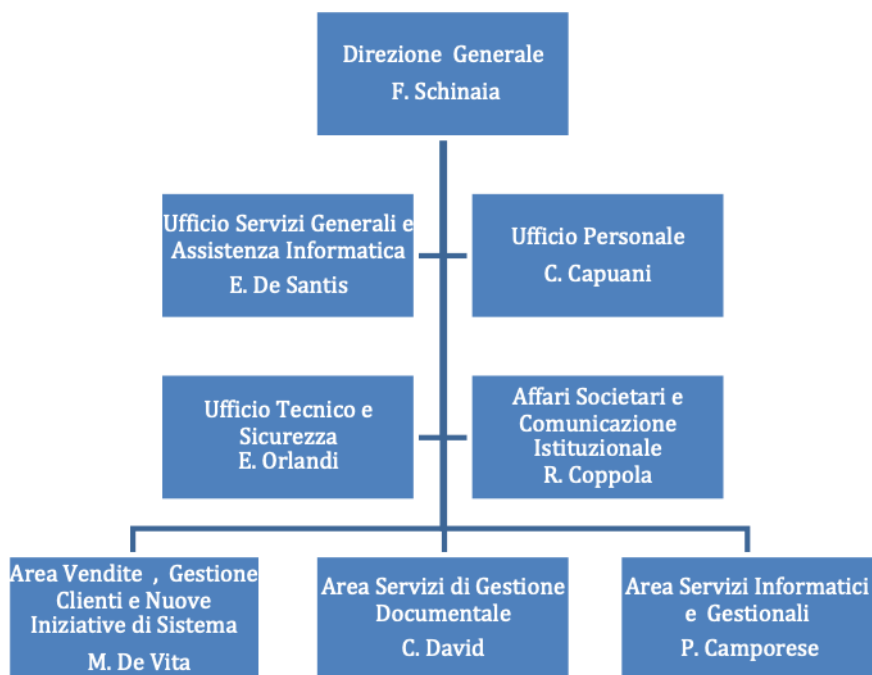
Direzione Generale
F. Schinaia

Ufficio Servizi Generali e Assistenza Informatica
E. De Santis

Ufficio Personale
C. Capuani

Ufficio Tecnico e Sicurezza
E. Orlandi

Affari Societari e Comunicazione Istituzionale
R. Coppola

Area Vendite , Gestione Clienti e Nuove Iniziative di Sistema
M. De Vita

Area Servizi di Gestione Documentale
C. David

Area Servizi Informatici e Gestionali
P. Camporese